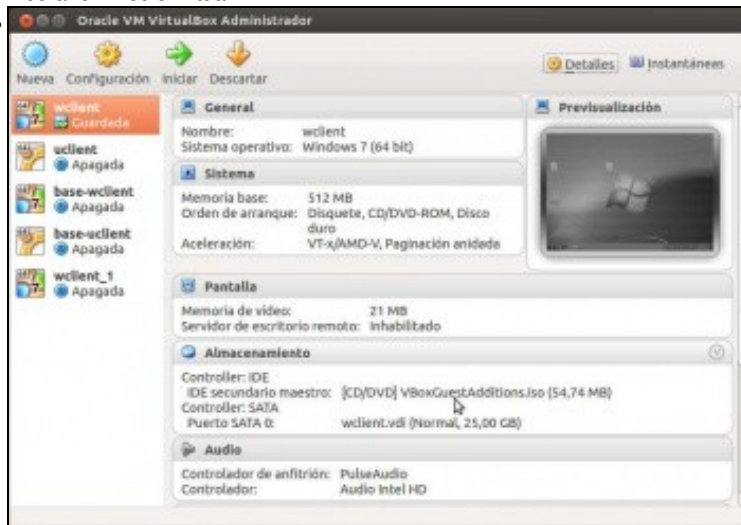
Oracle VM VirtualBox Administrador

Nueva Configuración Iniciar Descartar

Detalles Instantáneas

wclient
Guardada

uclient
Apagada

base-wclient
Apagada

base-uclient
Apagada

wclient_1
Apagada

General

Nombre: wclient
Sistema operativo: Windows 7 (64 bit)

Sistema

Memoria base: 512 MB
Orden de arranque: Disquete, CD/DVD-ROM, Disco duro
Aceleración: VT-x/AMD-V, Paginación anidada

Previsualización

Pantalla

Memoria de video: 21 MB
Servidor de escritorio remoto: Inhabilitado

Almacenamiento

Controller: IDE
IDE secundario maestro: [CD/DVD] VBoxGuestAdditions.iso (54,74 MB)
Controller: SATA
Puerto SATA 0: wclient.vdi (Normal, 25,00 GB)

Audio

Controlador de anfitrión: PulseAudio
Controlador: Audio Intel HD